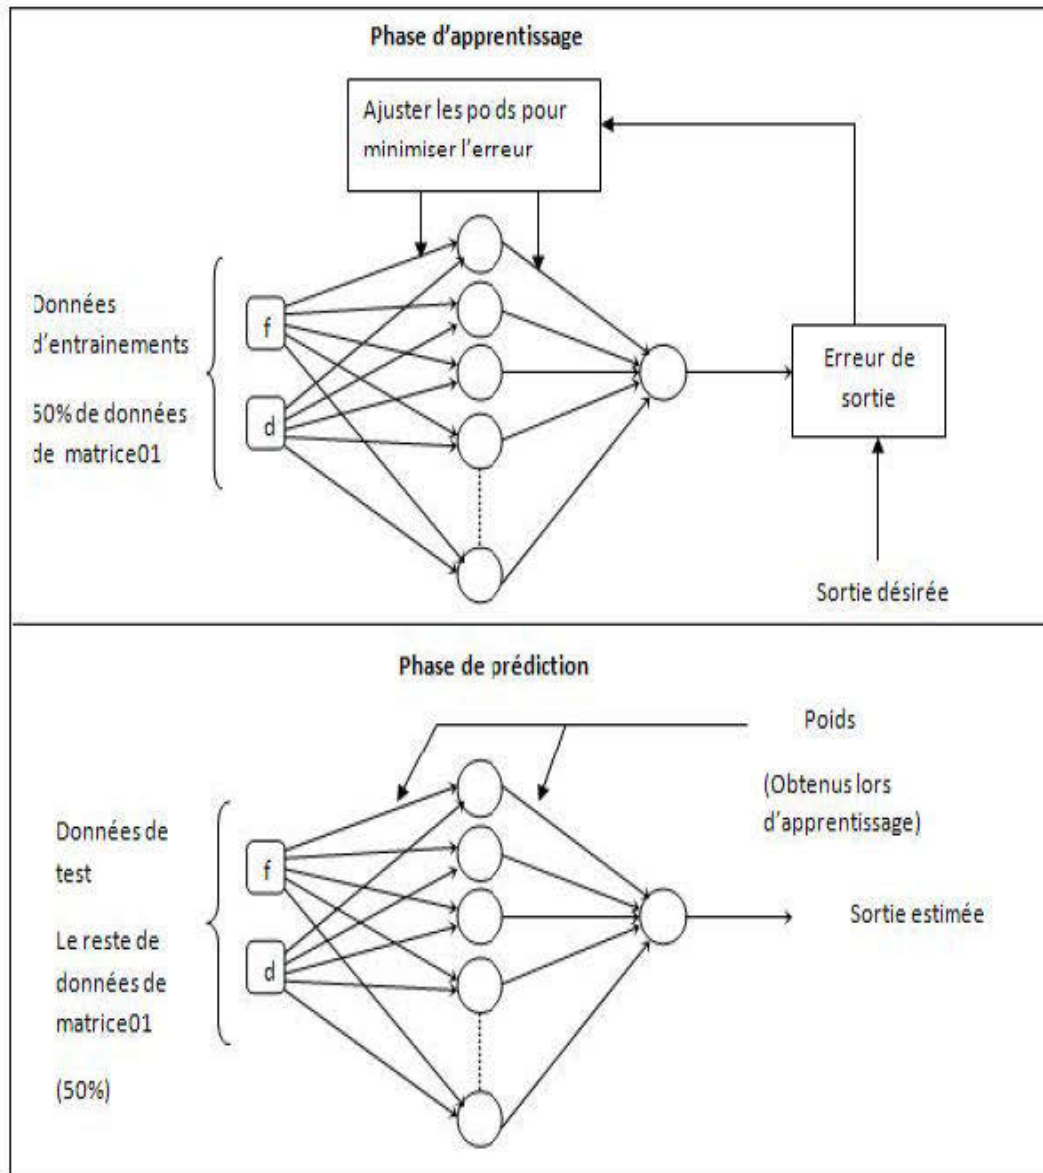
Phase d'apprentissage

Ajuster les po ds pour minimiser l'erreur

Données d'entrainements

50% de données de matrice01

f

d

Erreur de sortie

Sortie désirée

Phase de prédiction

Poids

(Obtenus lors d'apprentissage)

Données de test

Le reste de données de matrice01

(50%)

f

d

Sortie estimée